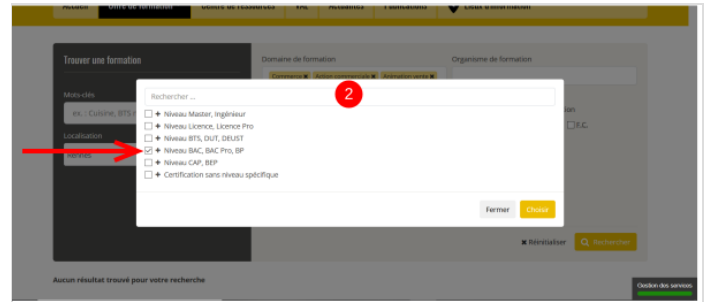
Accueil Offre de formation Centre de ressources VAE Actualités Publications Lieux d'information

Trouver une formation

Mots-clés

ex. : Cuisine, BTS

Localisation

Rennes

Domaine de formation

Commerce ✖ Action commerciale ✖ Animation vente ✖

Organisme de formation

2

Rechercher ...

☐ + Niveau Master, Ingénieur
☐ + Niveau Licence, Licence Pro
☐ + Niveau BTS, DUT, DEUST
☑ + Niveau BAC, BAC Pro, BP
☐ + Niveau CAP, BEP
☐ + Certification sans niveau spécifique

Fermer Choisir

F.C.

✖ Réinitialiser Rechercher

Aucun résultat trouvé pour votre recherche

Gestion des services